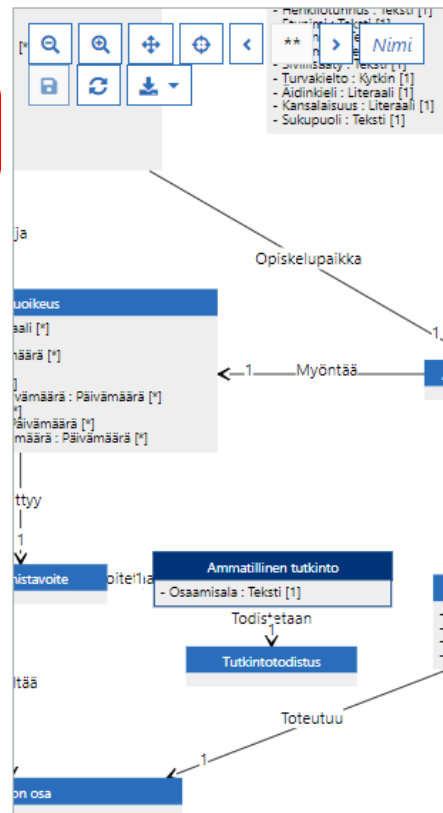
[*

**
Nimi

- Henkilötunnus : Teksti [1]
- Etunimi : Teksti [1]
- Siviilisääty : Teksti [1]
- Turvakielto : Kytkin [1]
- Äidinkieli : Literaali [1]
- Kansalaisuus : Literaali [1]
- Sukupuoli : Teksti [1]

ja

Opiskelupaikka

1..

uoikeus

aali [*]

määrä [*]

]
vämäärä : Päivämäärä [*]
*]
Päivämäärä [*]
määrä : Päivämäärä [*]

1

Myöntää

ttyy

1

histavoite

oite 1..

Ammatillinen tutkinto

- Osaamisala : Teksti [1]

Todistetaan

1

Tutkintotodistus

ltää

Toteutuu

1

on osa